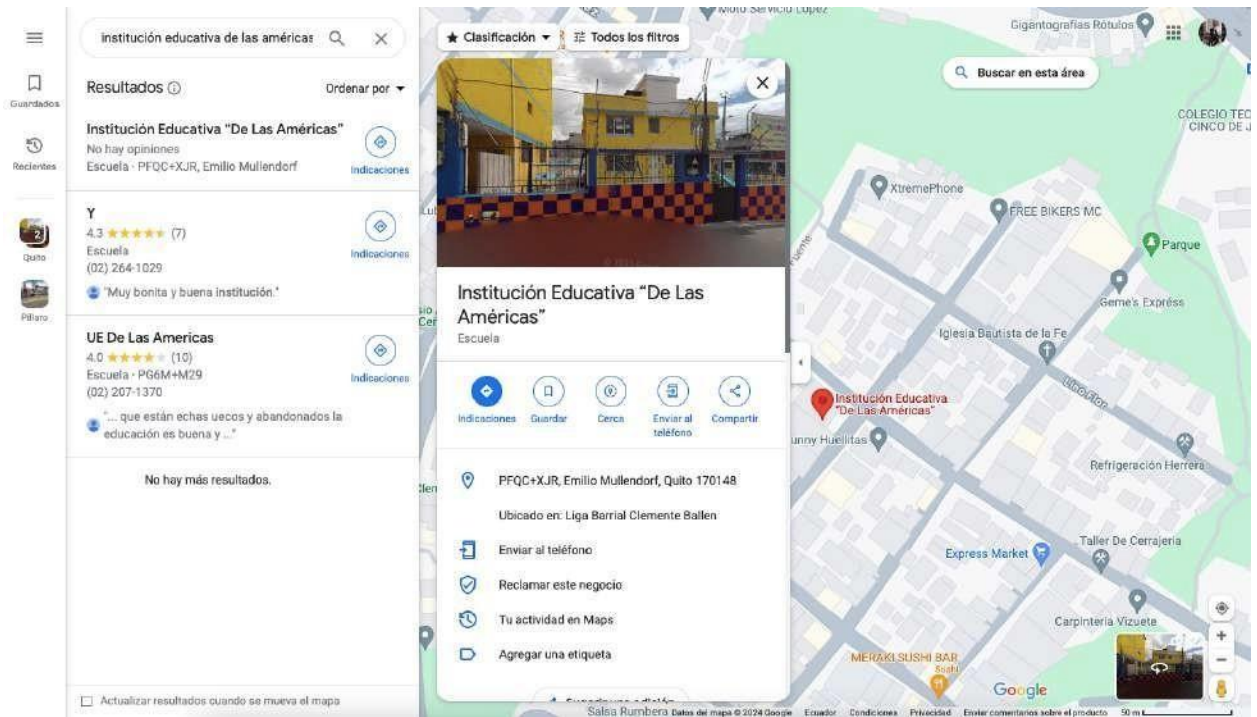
Guardados

Recientes

Quito

Píllaro

institución educativa de las américas

Resultados ⓘ

Ordenar por

Institución Educativa "De Las Américas"
No hay opiniones
Escuela · PFQC+XJR, Emilio Mullendorf

Indicaciones

Y
4.3 ★★★★★ (7)
Escuela
(02) 264-1029

Indicaciones

"Muy bonita y buena institución."

UE De Las Americas
4.0 ★★★★★ (10)
Escuela · PG6M+M29
(02) 207-1370

Indicaciones

"... que están echas uecos y abandonados la educación es buena y ..."

No hay más resultados.

Actualizar resultados cuando se mueva el mapa

★ Clasificación

Todos los filtros

Institución Educativa "De Las Américas"
Escuela

Indicaciones
Guardar
Cerca
Enviar al teléfono
Compartir

PFQC+XJR, Emilio Mullendorf, Quito 170148

Ubicado en: Liga Barrial Clemente Ballen

Enviar al teléfono

Reclamar este negocio

Tu actividad en Maps

Agregar una etiqueta

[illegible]

Moto Servicio Lopez

Gigantografias Rótulos

Buscar en esta área

COLEGIO TEC
CINCO DE J

XtremePhone

FREE BIKERS MC

Parque

Geme's Exprés

Iglesia Bautista de la Fe

Lino Flor

Institución Educativa "De Las Américas"

unny Huellitas

Refrigeración Herrera

Taller De Cerrajeria

Express Market

Carpintería Vizuete

MERAKI SUSHI BAR
Sushi

Salsa Rumbera

Google

Datos del mapa ©2024 Google   Ecuador   Condiciones   Privacidad   Enviar comentarios sobre el producto   50 m